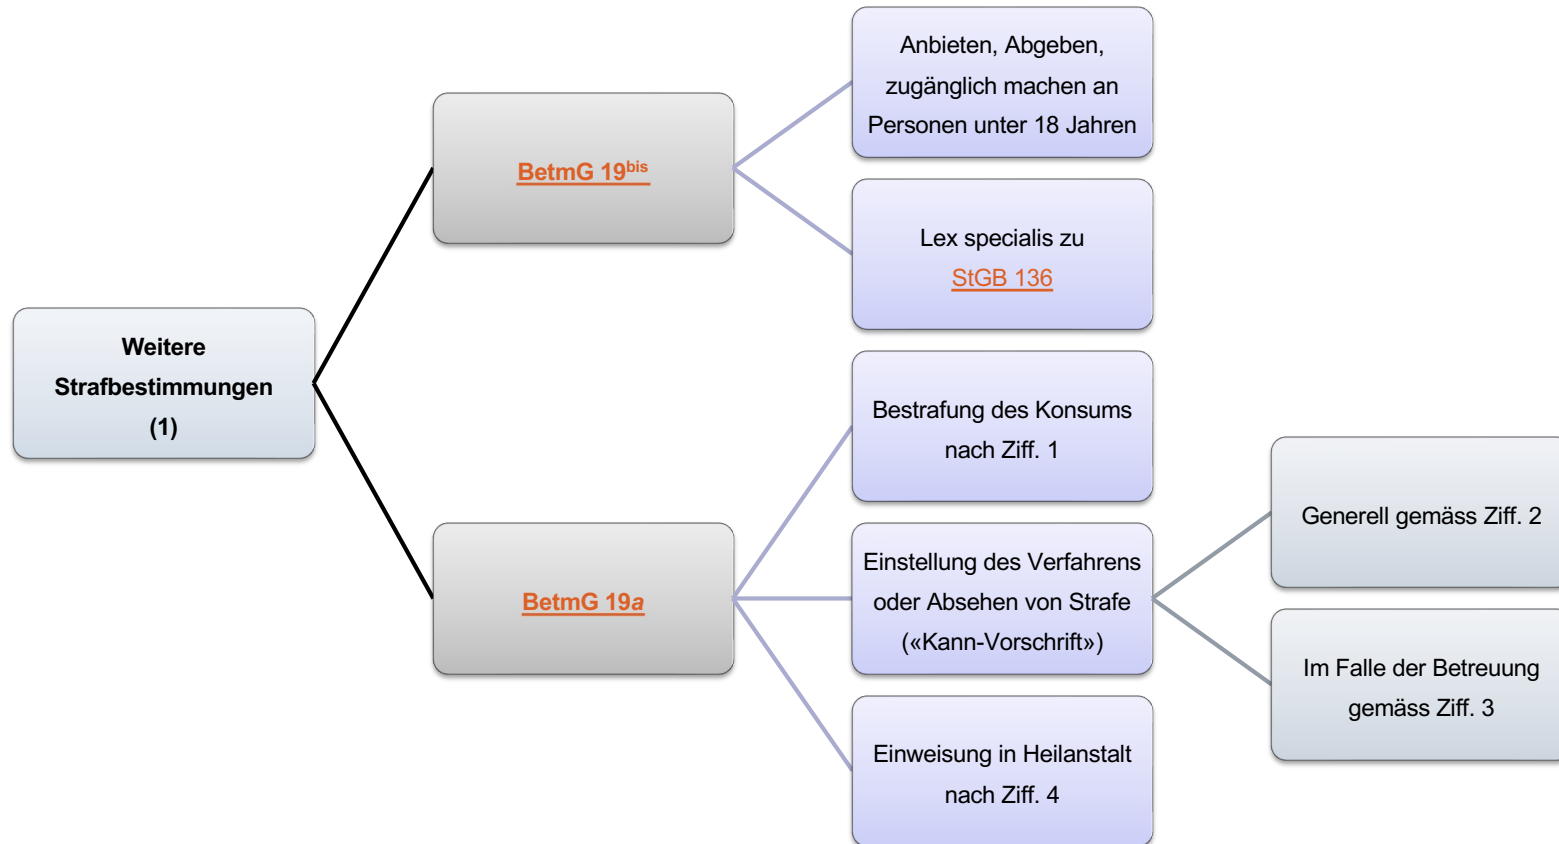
Weitere Strafbestimmungen (1)

BetmG $19^{bis}$

Anbieten, Abgeben, zugänglich machen an Personen unter 18 Jahren

Lex specialis zu StGB 136

BetmG 19*a*

Bestrafung des Konsums nach Ziff. 1

Einstellung des Verfahrens oder Absehen von Strafe («Kann-Vorschrift»)

Generell gemäss Ziff. 2

Im Falle der Betreuung gemäss Ziff. 3

Einweisung in Heilanstalt nach Ziff. 4